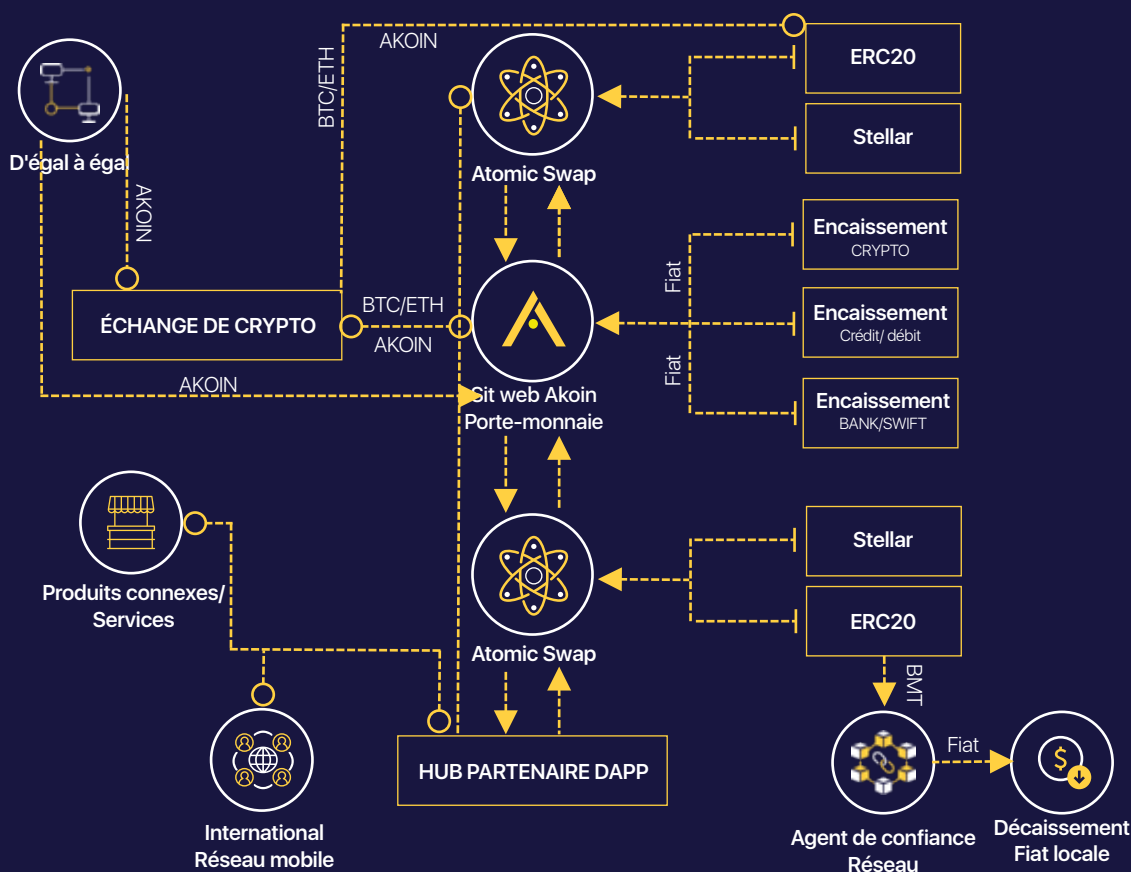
AKOIN

BTC/ETH

D'égal à égal

AKOIN

ERC20

Stellar

Atomic Swap

Encaissement
CRYPTO

Fiat

ÉCHANGE DE CRYPTO

BTC/ETH

AKOIN

Encaissement
Crédit/ débit

Fiat

AKOIN

Sit web Akoin
Porte-monnaie

Encaissement
BANK/SWIFT

Produits connexes/ Services

Stellar

ERC20

Atomic Swap

BMT

HUB PARTENAIRE DAPP

Fiat

International
Réseau mobile

Agent de confiance
Réseau

Décaissement
Fiat locale